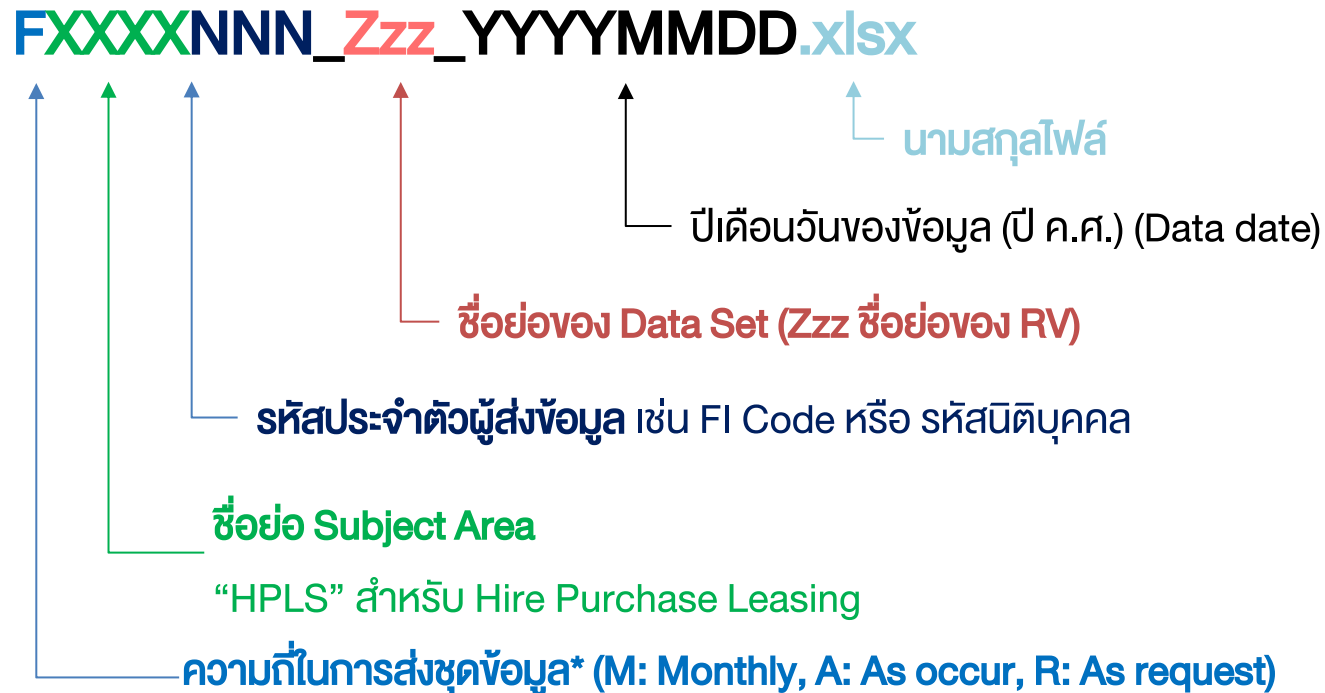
FXXXXNNN_Zzz_YYYYMMDD.xlsx

นามสกุลไฟล์

ปีเดือนวันของข้อมูล (ปี ค.ศ.) (Data date)

ชื่อย่อของ Data Set (Zzz ชื่อย่อของ RV)

รหัสประจำตัวผู้ส่งข้อมูล เช่น FI Code หรือ รหัสนิติบุคคล

ชื่อย่อ Subject Area

“HPLS” สำหรับ Hire Purchase Leasing

ความถี่ในการส่งชุดข้อมูล* (M: Monthly, A: As occur, R: As request)